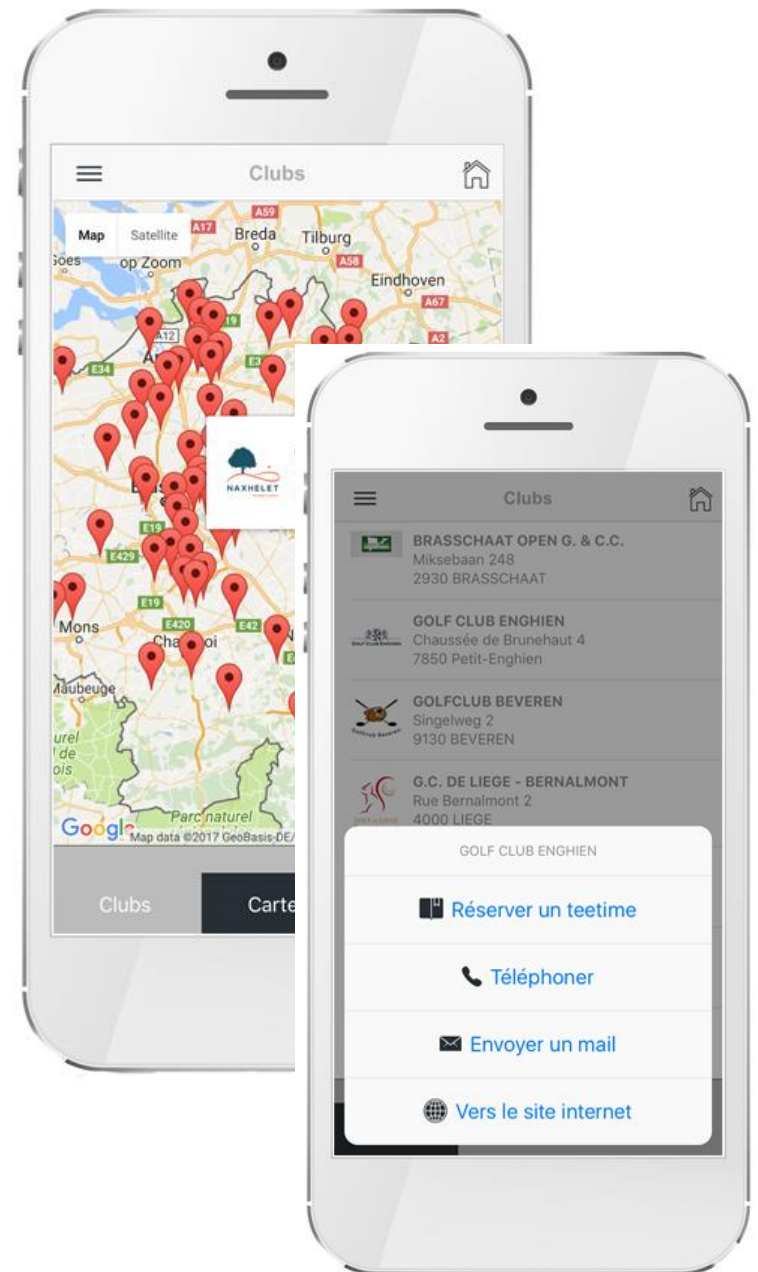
Clubs

Map Satellite

A59 A17 Breda Tilburg A58 Goes op Zoom Eindhoven A67 A12 E19 E34 A2

NAXHELET

E19 E429 E19 Mons E420 E42 Charleroi Maubeuge Parc naturel de Bois Parc naturel

Google Map data ©2017 GeoBasis-DE/

Clubs Carte

Clubs

BRASSCHAAT OPEN G. & C.C.
Miksebaan 248
2930 BRASSCHAAT

GOLF CLUB ENGHIEN
Chaussée de Brunehaut 4
7850 Petit-Enghien

GOLFCLUB BEVEREN
Singelweg 2
9130 BEVEREN

G.C. DE LIEGE - BERNALMONT
Rue Bernalmont 2
4000 LIEGE

GOLF CLUB ENGHIEN

Réserver un teetime

Téléphoner

Envoyer un mail

Vers le site internet